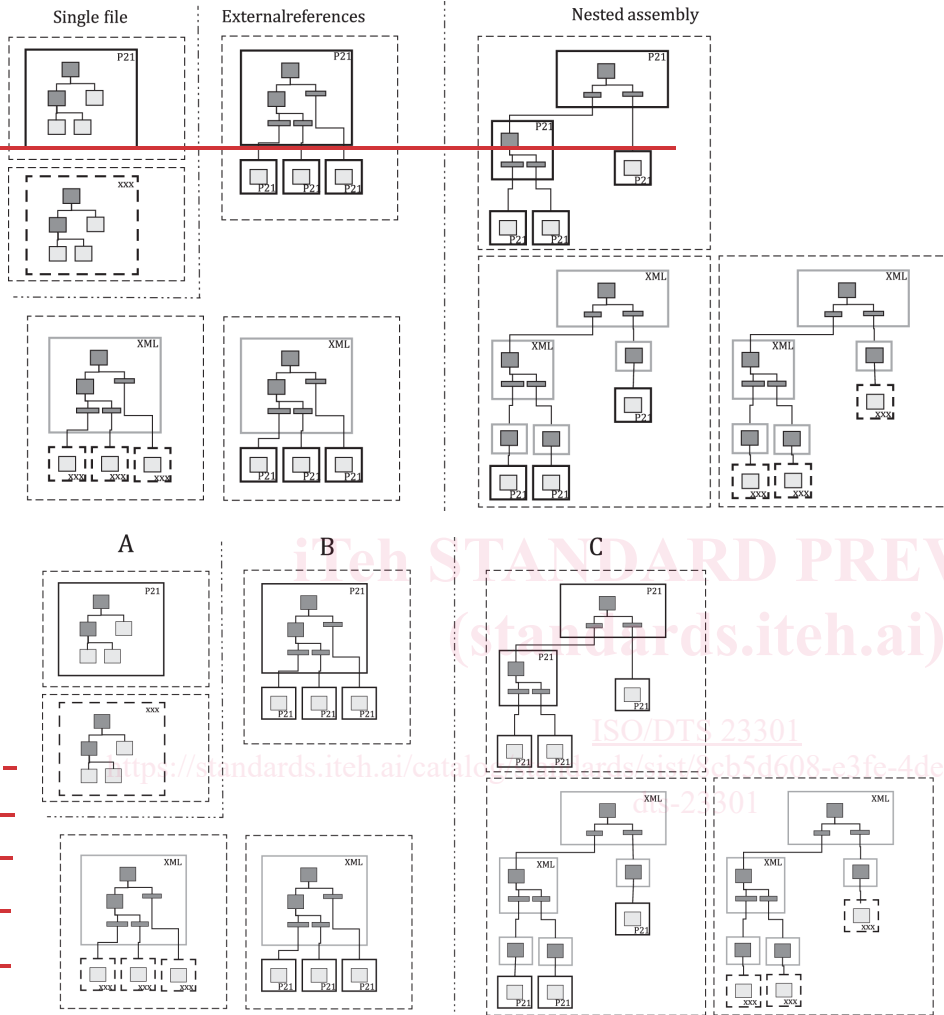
Single file

Externalreferences

Nested assembly

P21

P21

P21 P21 P21

P21

P21

P21

P21 P21

xxx

XML

xxx xxx xxx

XML

P21 P21 P21

XML

XML

P21

P21 P21

XML

XML

xxx

xxx xxx

A

B

C

iTeh STANDARD PREV

(standards.iteh.ai)

ISO/DTS 23301

https://standards.iteh.ai/catalog/standards/sist/8cb5d608-e3fe-4de

dts-23301

P21

xxx

P21

P21 P21 P21

P21

P21

P21

P21 P21

XML

xxx xxx xxx

XML

P21 P21 P21

XML

XML

P21

P21 P21

XML

XML

xxx

xxx xxx